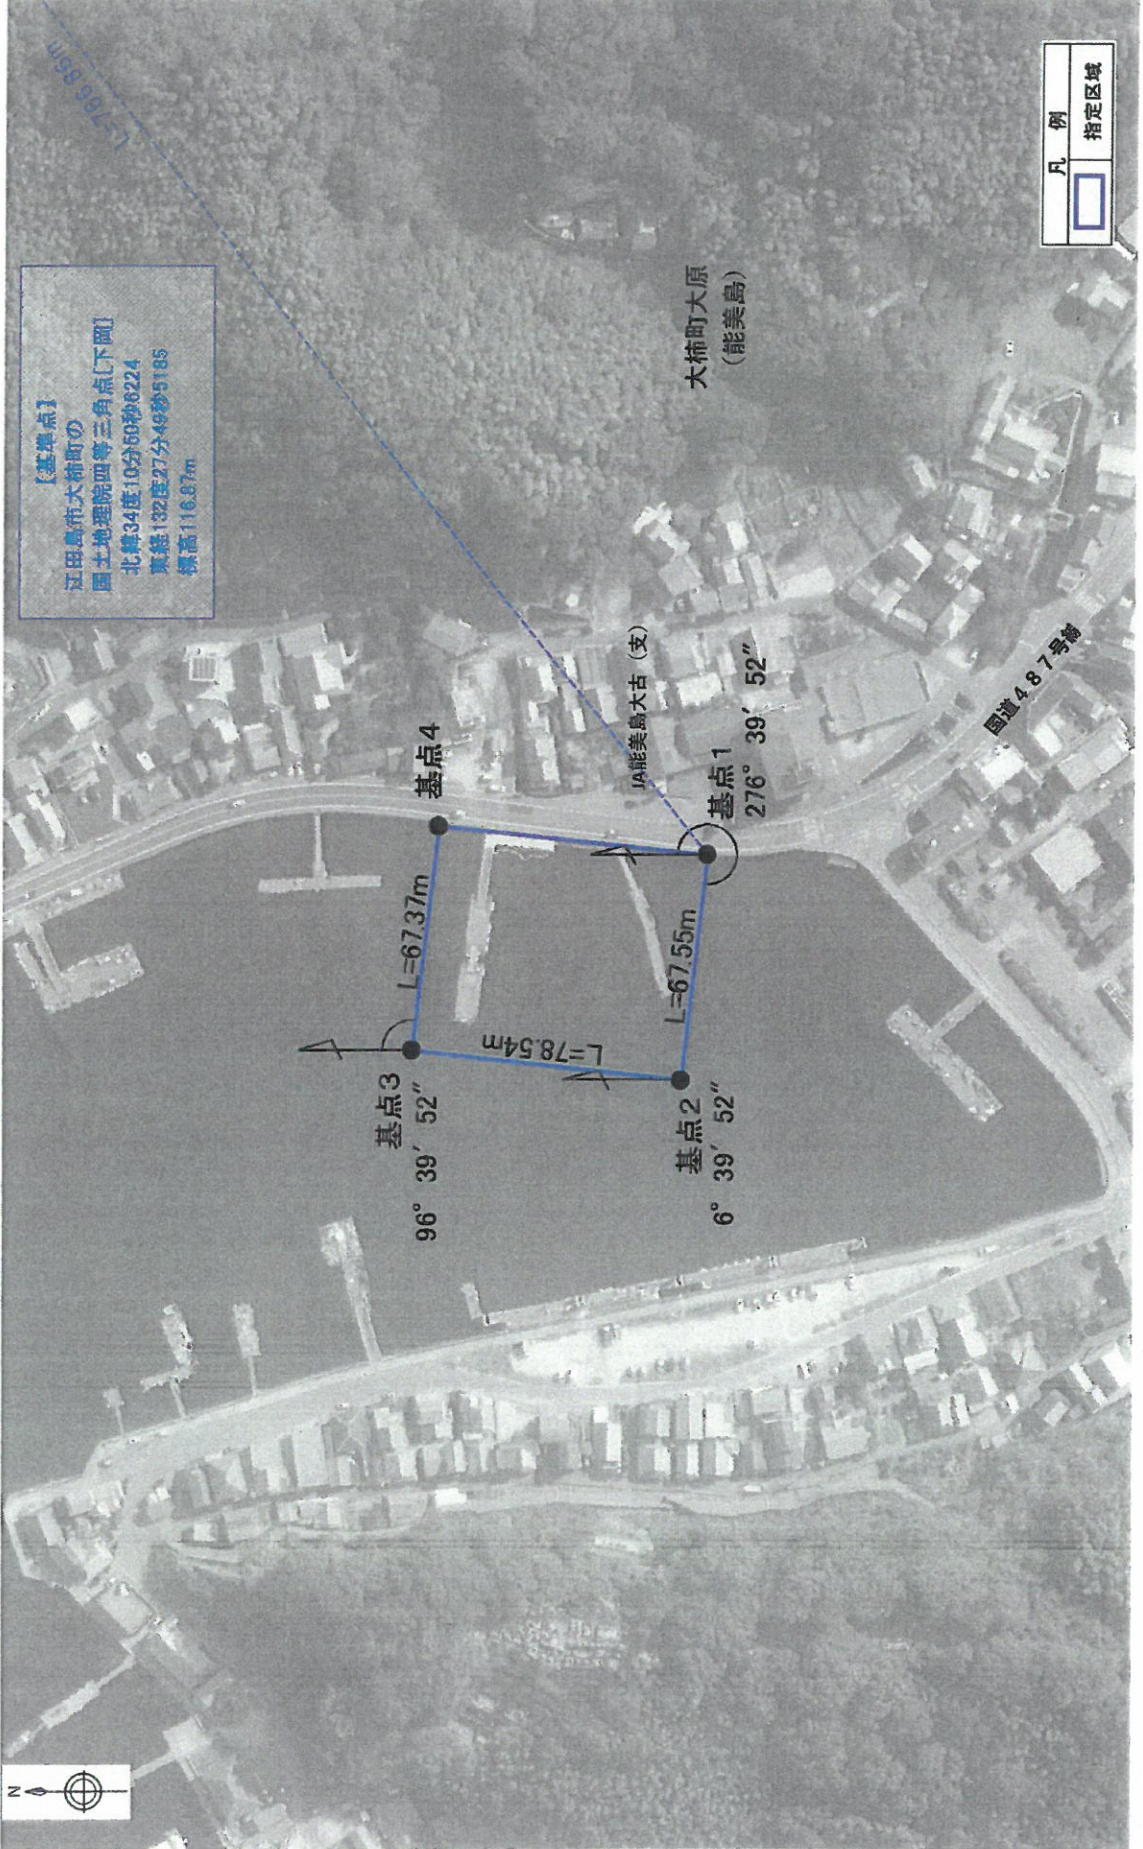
【基準点】
江田島市大柿町の
国土地理院四等三角点[下面]
北緯34度10分50秒6224
東経132度27分49秒5185
標高116.87m

L=7,569.95m

凡　例
指定区域

大柿町大原
（能美島）

JA能美島大古（支）

基点1
276°　39′　52″

基点2
6°　39′　52″

基点3
96°　39′　52″

基点4

L=67.37m

L=67.55m

L=78.54m

国道487号線

N